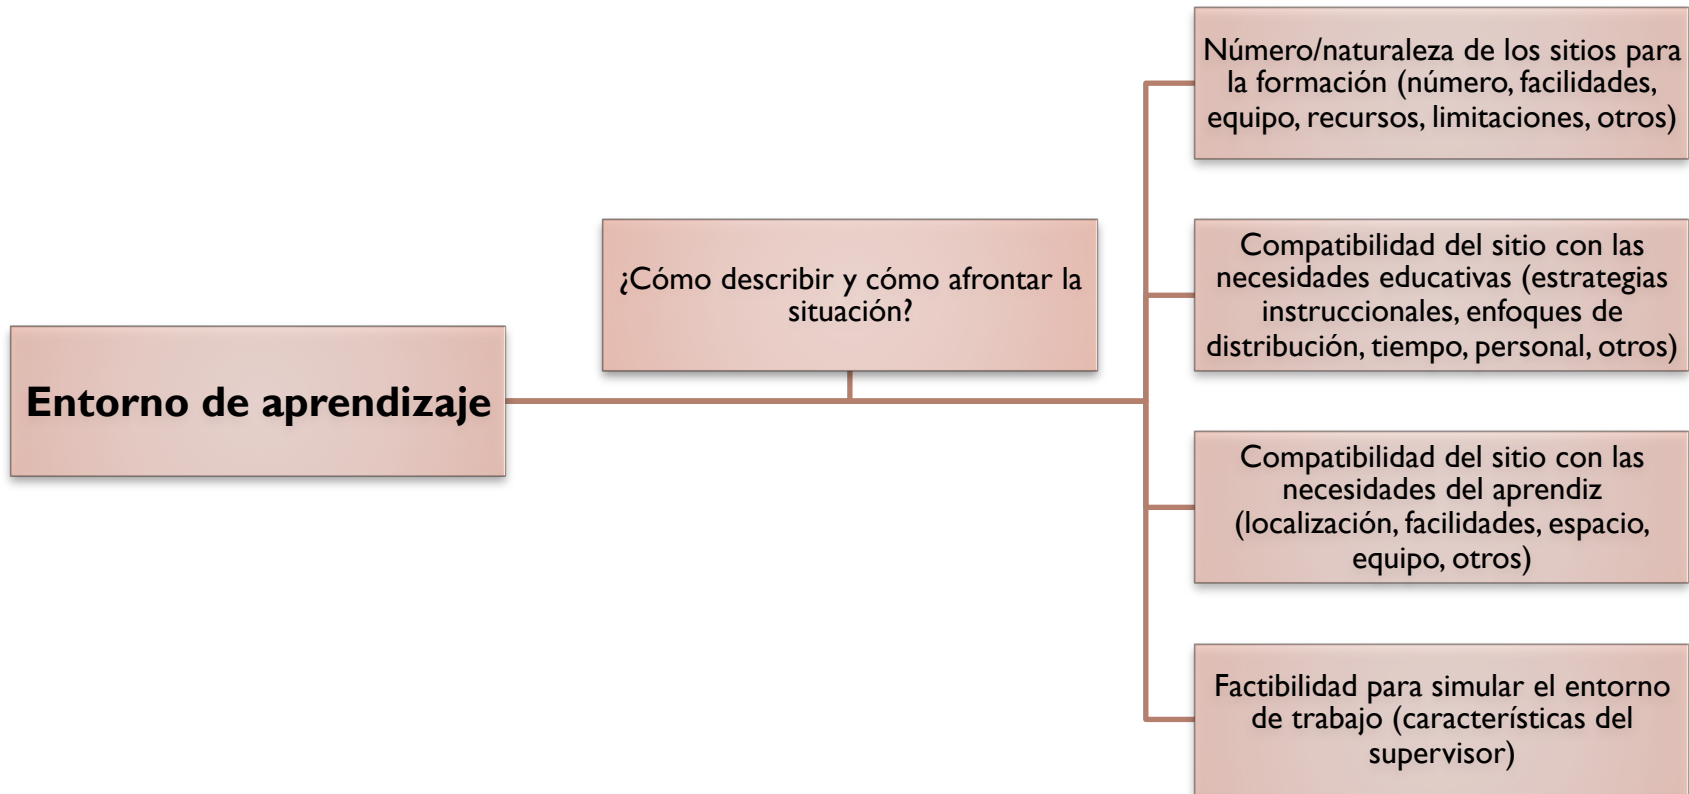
Entorno de aprendizaje

¿Cómo describir y cómo afrontar la situación?

Número/naturaleza de los sitios para la formación (número, facilidades, equipo, recursos, limitaciones, otros)

Compatibilidad del sitio con las necesidades educativas (estrategias instruccionales, enfoques de distribución, tiempo, personal, otros)

Compatibilidad del sitio con las necesidades del aprendiz (localización, facilidades, espacio, equipo, otros)

Factibilidad para simular el entorno de trabajo (características del supervisor)